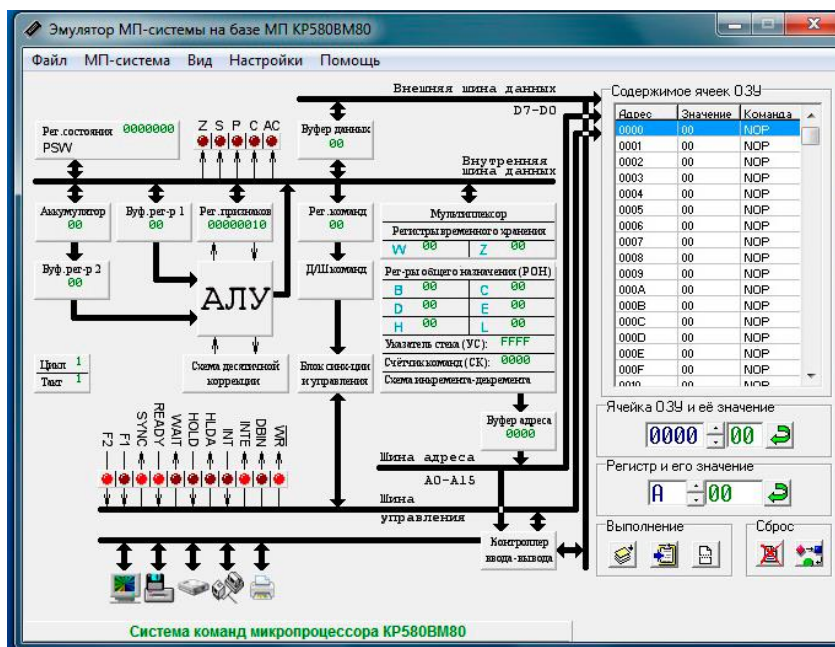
Эмулятор МП-системы на базе МП КР580ВМ80

Файл МП-система Вид Настройки Помощь

Внешняя шина данных
D7-D0

Рег.состояния PSW 0000000

Z S P C AC

Буфер данных 00

Внутренняя шина данных

Аккумулятор 00

Буф.рег-р 1 00

Рег.признаков 00000010

Рег.команд 00

Мультиплексор

Регистры временного хранения

W 00 Z 00

Буф.рег-р 2 00

АЛУ

Д/Ш команд

Рег-ры общего назначения (РОН)

B 00 C 00

D 00 E 00

H 00 L 00

Указатель стека (УС): FFFF

Счётчик команд (СК): 0000

Схема инкремента-декремента

Цикл 1

Такт 1

Схема десятичной коррекции

Блок синхр-ции и управления

F2 F1 SYNC READY WAIT HOLD HLDA INT INTE DBIN WR

Буфер адреса 0000

Шина адреса
A0-A15

Шина управления

Контроллер ввода-вывода

Содержимое ячеек ОЗУ

| Адрес | Значение | Команда |
|---|---|---|
| 0000 | 00 | NOP |
| 0001 | 00 | NOP |
| 0002 | 00 | NOP |
| 0003 | 00 | NOP |
| 0004 | 00 | NOP |
| 0005 | 00 | NOP |
| 0006 | 00 | NOP |
| 0007 | 00 | NOP |
| 0008 | 00 | NOP |
| 0009 | 00 | NOP |
| 000A | 00 | NOP |
| 000B | 00 | NOP |
| 000C | 00 | NOP |
| 000D | 00 | NOP |
| 000E | 00 | NOP |
| 000F | 00 | NOP |
| 0010 | 00 | NOP |

Ячейка ОЗУ и её значение
0000 00

Регистр и его значение
A 00

Выполнение

Сброс

Система команд микропроцессора КР580ВМ80